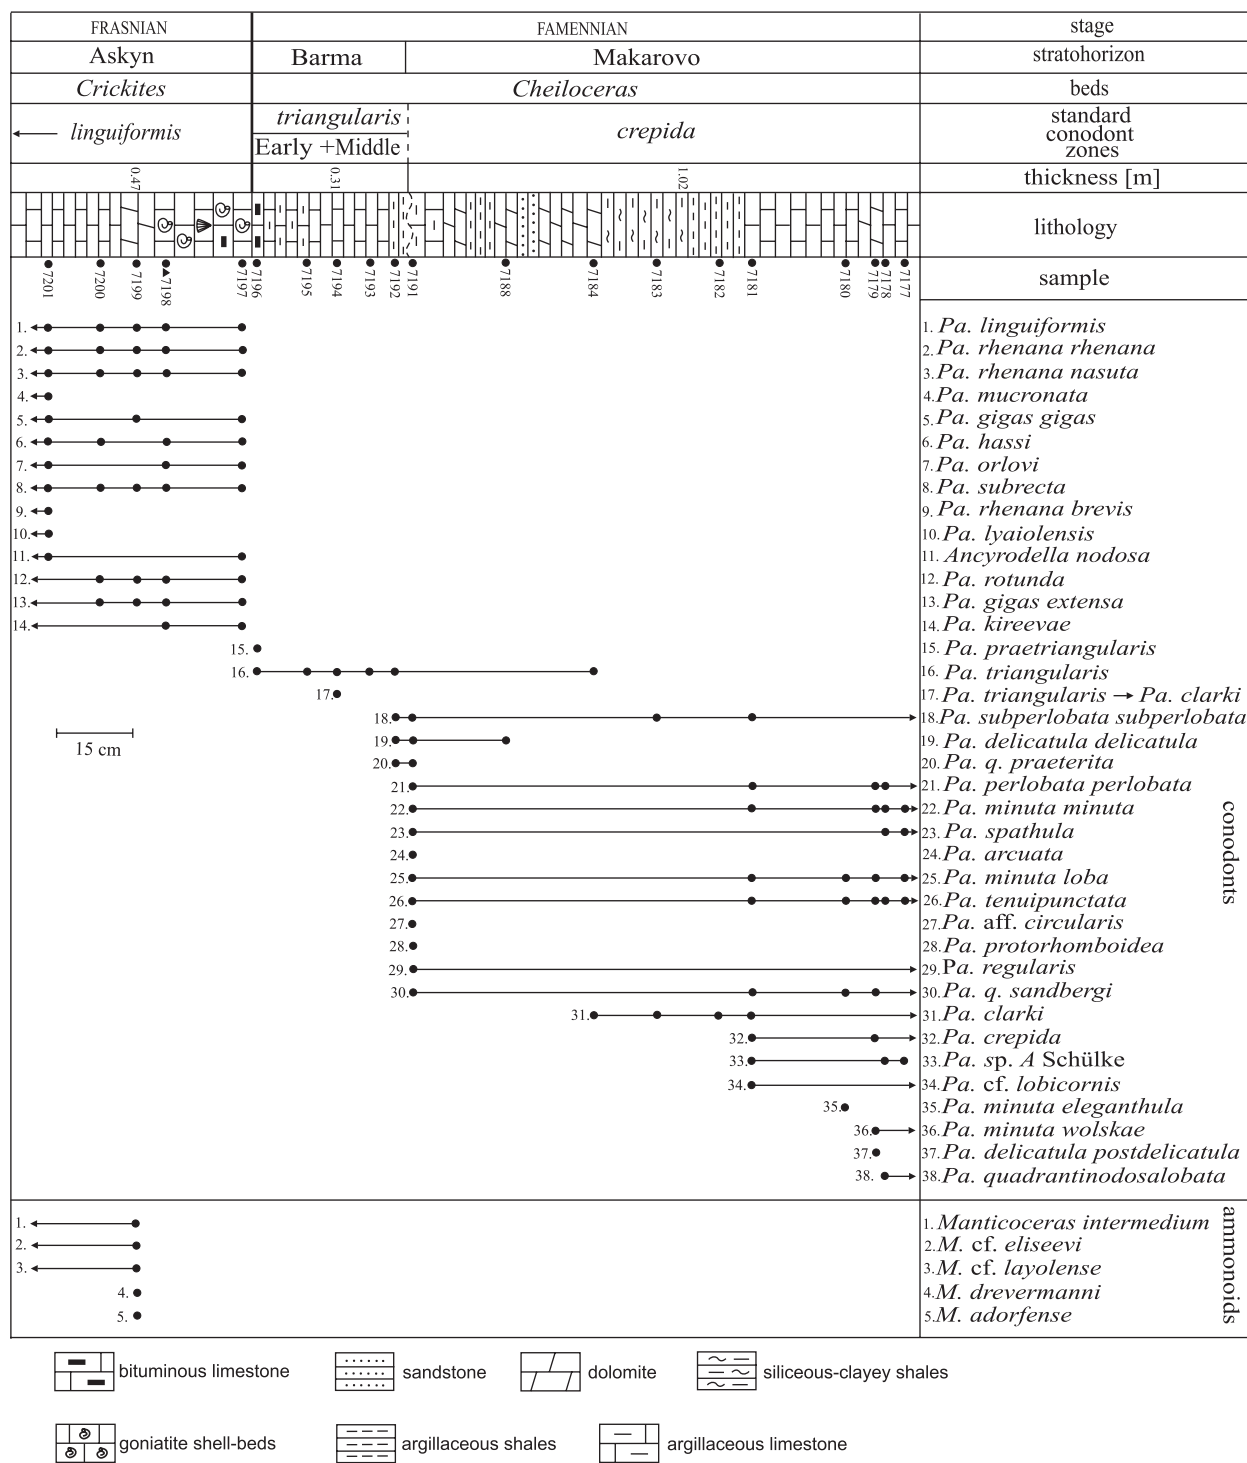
FRASNIAN | FAMENNIAN | stage
Askyn | Barma | Makarovo | stratohorizon
Crickites | Cheiloceras | beds
← linguiformis | triangularis Early +Middle | crepida | standard conodont zones
0.47 | 0.31 | 1.02 | thickness [m]
lithology
7201 7200 7199 7198 7197 7196 7195 7194 7193 7192 7191 7188 7184 7183 7182 7181 7180 7179 7178 7177 sample

1. 2. 3. 4. 5. 6. 7. 8. 9. 10. 11. 12. 13. 14. 15. 16. 17. 18. 19. 20. 21. 22. 23. 24. 25. 26. 27. 28. 29. 30. 31. 32. 33. 34. 35. 36. 37. 38.

15 cm

1. Pa. linguiformis
2. Pa. rhenana rhenana
3. Pa. rhenana nasuta
4. Pa. mucronata
5. Pa. gigas gigas
6. Pa. hassi
7. Pa. orlovi
8. Pa. subrecta
9. Pa. rhenana brevis
10. Pa. lyaiolensis
11. Ancyrodella nodosa
12. Pa. rotunda
13. Pa. gigas extensa
14. Pa. kireevae
15. Pa. praetriangularis
16. Pa. triangularis
17. Pa. triangularis → Pa. clarki
18. Pa. subperlobata subperlobata
19. Pa. delicatula delicatula
20. Pa. q. praeterita
21. Pa. perlobata perlobata
22. Pa. minuta minuta
23. Pa. spathula
24. Pa. arcuata
25. Pa. minuta loba
26. Pa. tenuipunctata
27. Pa. aff. circularis
28. Pa. protorhomboidea
29. Pa. regularis
30. Pa. q. sandbergi
31. Pa. clarki
32. Pa. crepida
33. Pa. sp. A Schülke
34. Pa. cf. lobicornis
35. Pa. minuta eleganthula
36. Pa. minuta wolskae
37. Pa. delicatula postdelicatula
38. Pa. quadrantinodosalobata
conodonts

1. 2. 3. 4. 5.
1. Manticoceras intermedium
2. M. cf. eliseevi
3. M. cf. layolense
4. M. drevermanni
5. M. adorfense
ammonoids

bituminous limestone
sandstone
dolomite
siliceous-clayey shales
goniatite shell-beds
argillaceous shales
argillaceous limestone